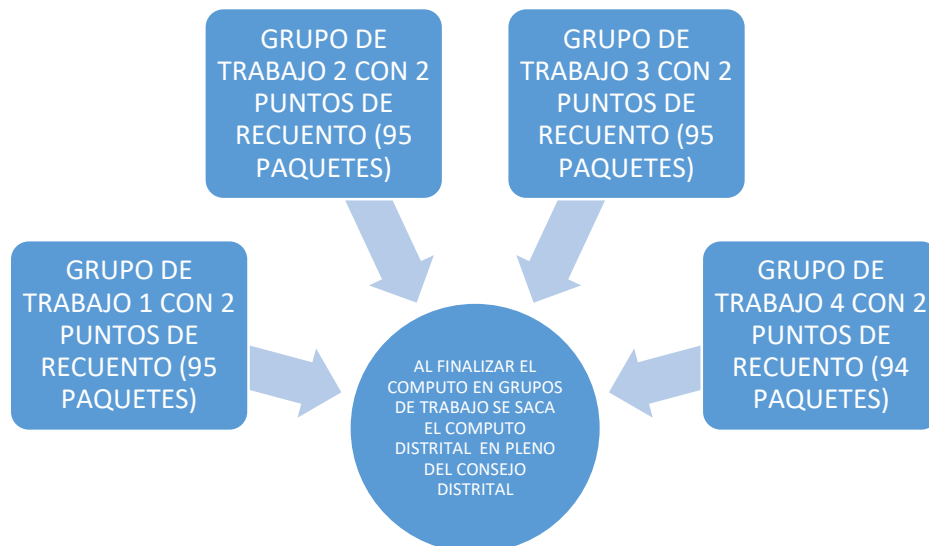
GRUPO DE TRABAJO 2 CON 2 PUNTOS DE RECUENTO (95 PAQUETES)

GRUPO DE TRABAJO 3 CON 2 PUNTOS DE RECUENTO (95 PAQUETES)

GRUPO DE TRABAJO 1 CON 2 PUNTOS DE RECUENTO (95 PAQUETES)

AL FINALIZAR EL COMPUTO EN GRUPOS DE TRABAJO SE SACA EL COMPUTO DISTRITAL EN PLENO DEL CONSEJO DISTRITAL

GRUPO DE TRABAJO 4 CON 2 PUNTOS DE RECUENTO (94 PAQUETES)